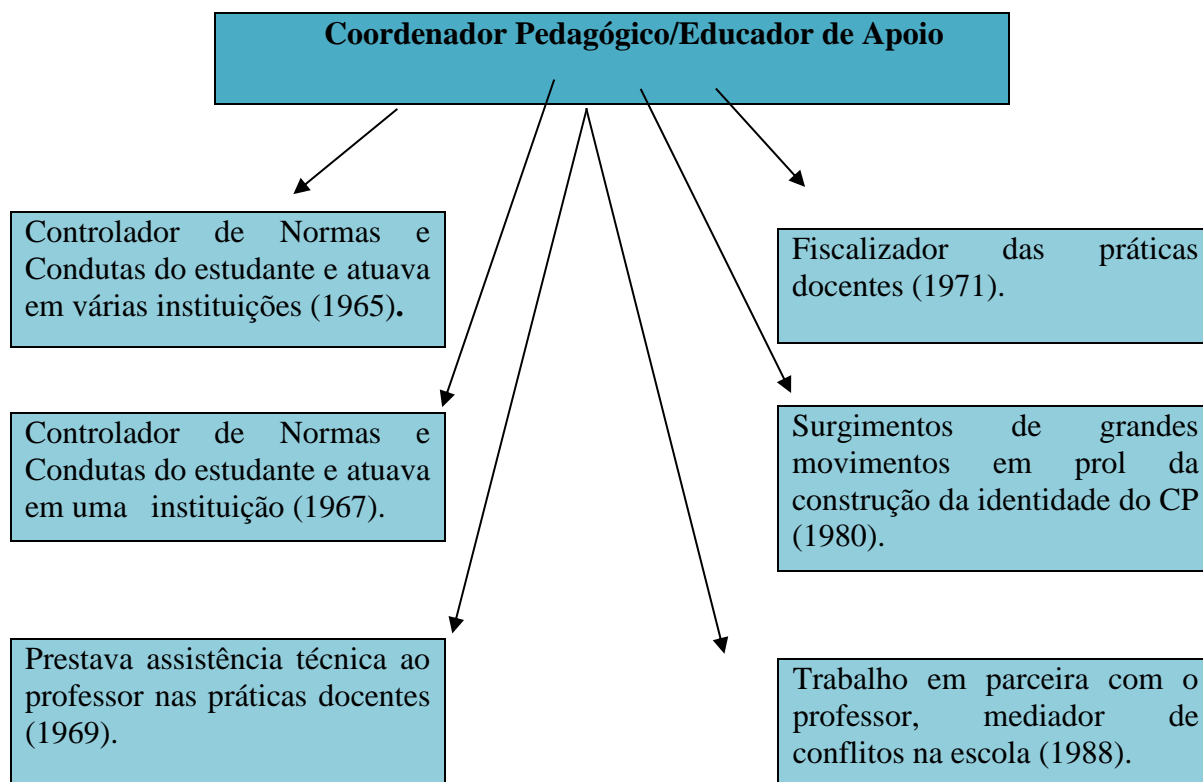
Coordenador Pedagógico/Educador de Apoio

Controlador de Normas e Condutas do estudante e atuava em várias instituições (1965).

Fiscalizador das práticas docentes (1971).

Controlador de Normas e Condutas do estudante e atuava em uma instituição (1967).

Surgimentos de grandes movimentos em prol da construção da identidade do CP (1980).

Prestava assistência técnica ao professor nas práticas docentes (1969).

Trabalho em parceira com o professor, mediador de conflitos na escola (1988).